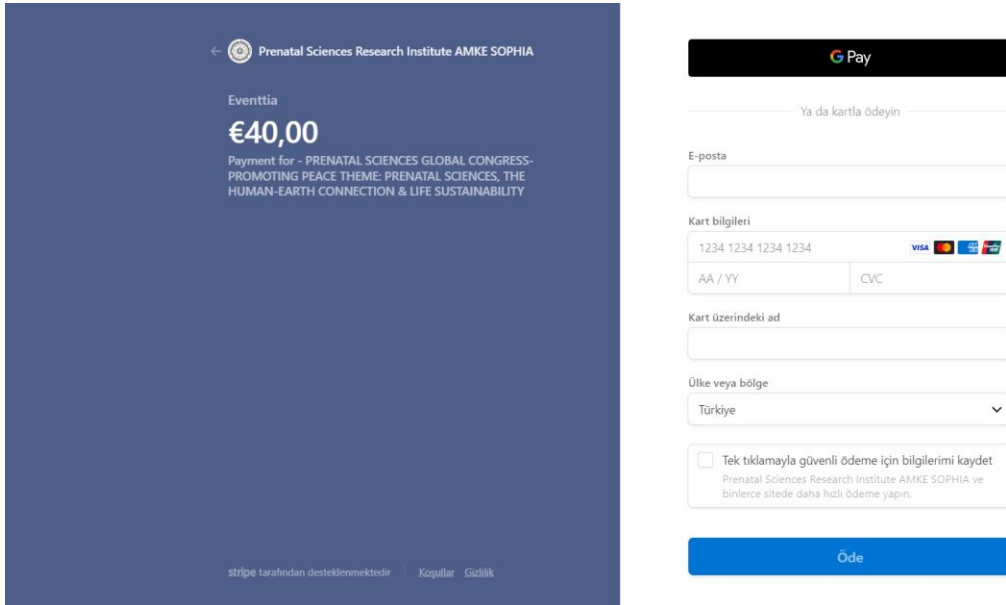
← Prenatal Sciences Research Institute AMKE SOPHIA

Eventtia

€40,00

Payment for - PRENATAL SCIENCES GLOBAL CONGRESS-PROMOTING PEACE THEME: PRENATAL SCIENCES, THE HUMAN-EARTH CONNECTION & LIFE SUSTAINABILITY

stripe tarafından desteklenmektedir | Koşullar Gizlilik

G Pay

Ya da kartla ödeyin

E-posta

Kart bilgileri

1234 1234 1234 1234

VISA

AA / YY

CVC

Kart üzerindeki ad

Ülke veya bölge

Türkiye

Tek tıklamayla güvenli ödeme için bilgilerimi kaydet

Prenatal Sciences Research Institute AMKE SOPHIA ve binlerce sitede daha hızlı ödeme yapın.

Öde